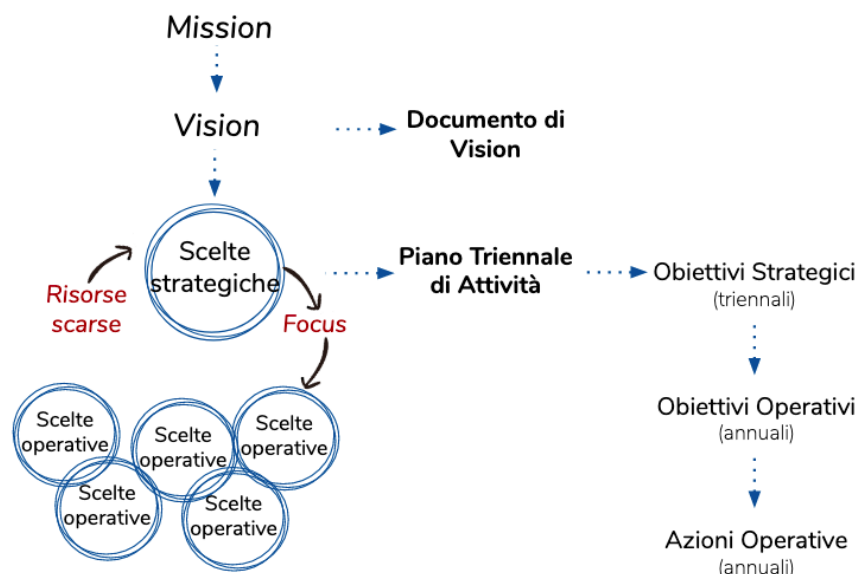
Mission

Vision

Documento di Vision

Risorse scarse

Scelte strategiche

Focus

Piano Triennale di Attività

Obiettivi Strategici
(triennali)

Obiettivi Operativi
(annuali)

Azioni Operative
(annuali)

Scelte operative

Scelte operative

Scelte operative

Scelte operative

Scelte operative